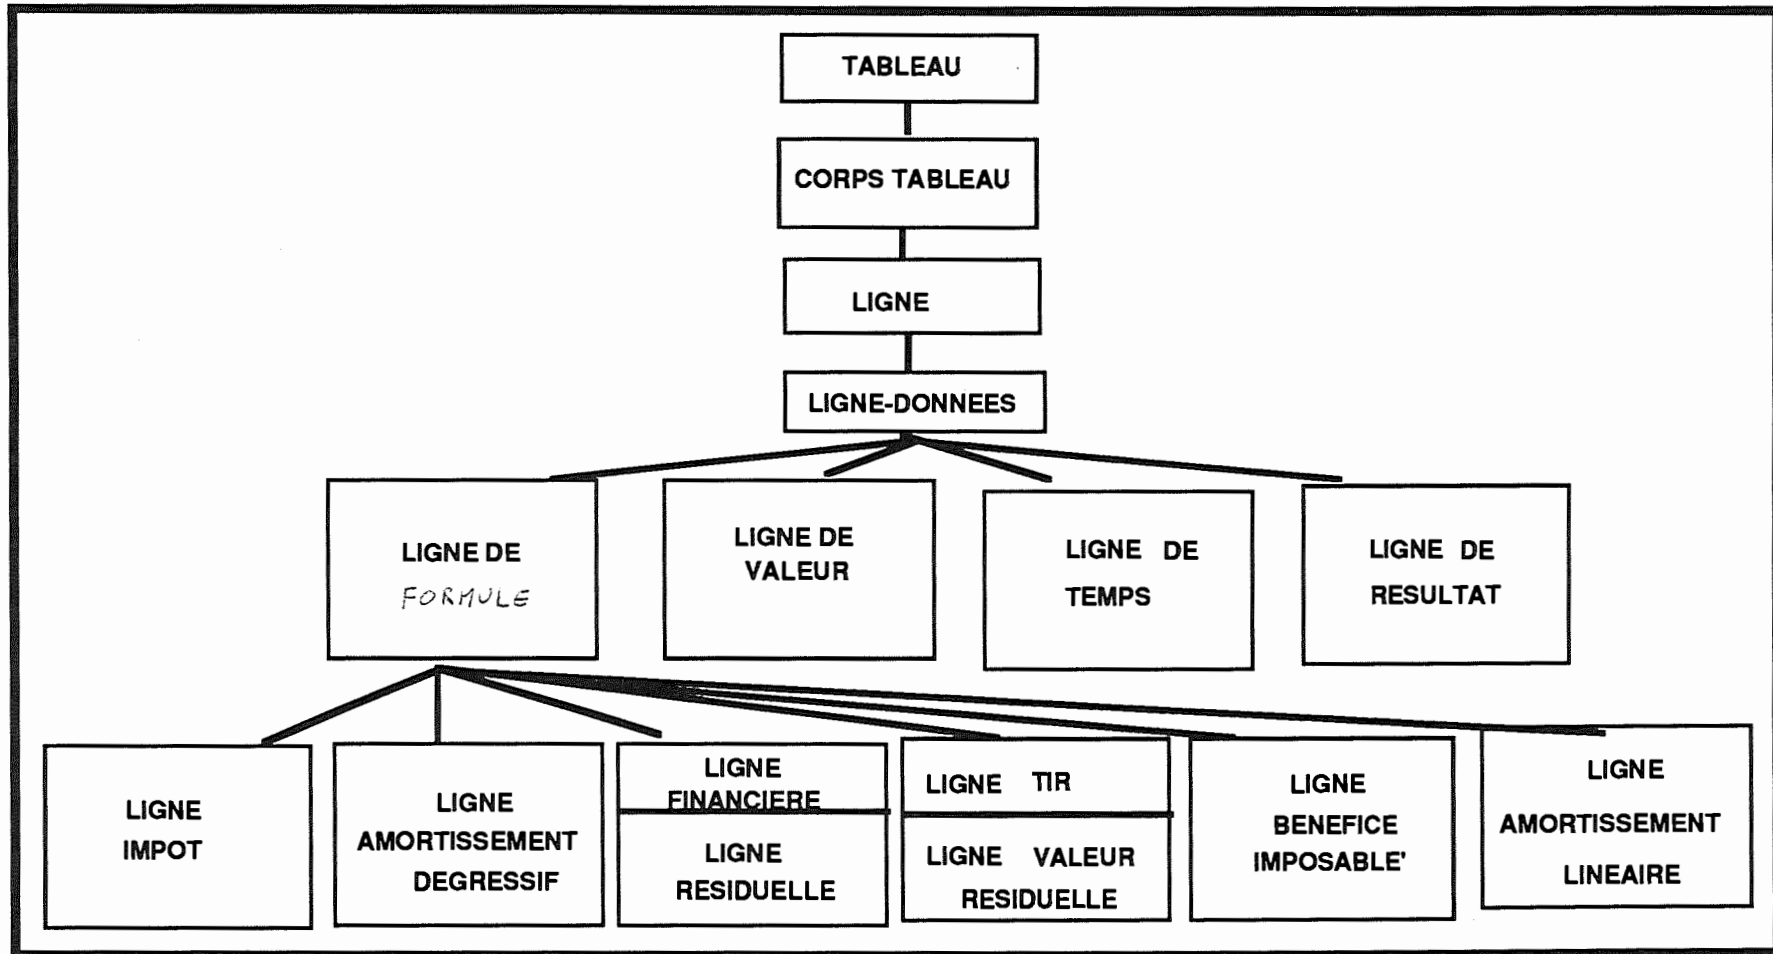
TABLEAU

CORPS TABLEAU

LIGNE

LIGNE-DONNEES

LIGNE DE FORMULE

LIGNE DE VALEUR

LIGNE DE TEMPS

LIGNE DE RESULTAT

LIGNE IMPOT

LIGNE AMORTISSEMENT DEGRESSIF

LIGNE FINANCIERE

LIGNE RESIDUELLE

LIGNE TIR

LIGNE VALEUR RESIDUELLE

LIGNE BENEFICE IMPOSABLE'

LIGNE AMORTISSEMENT LINEAIRE